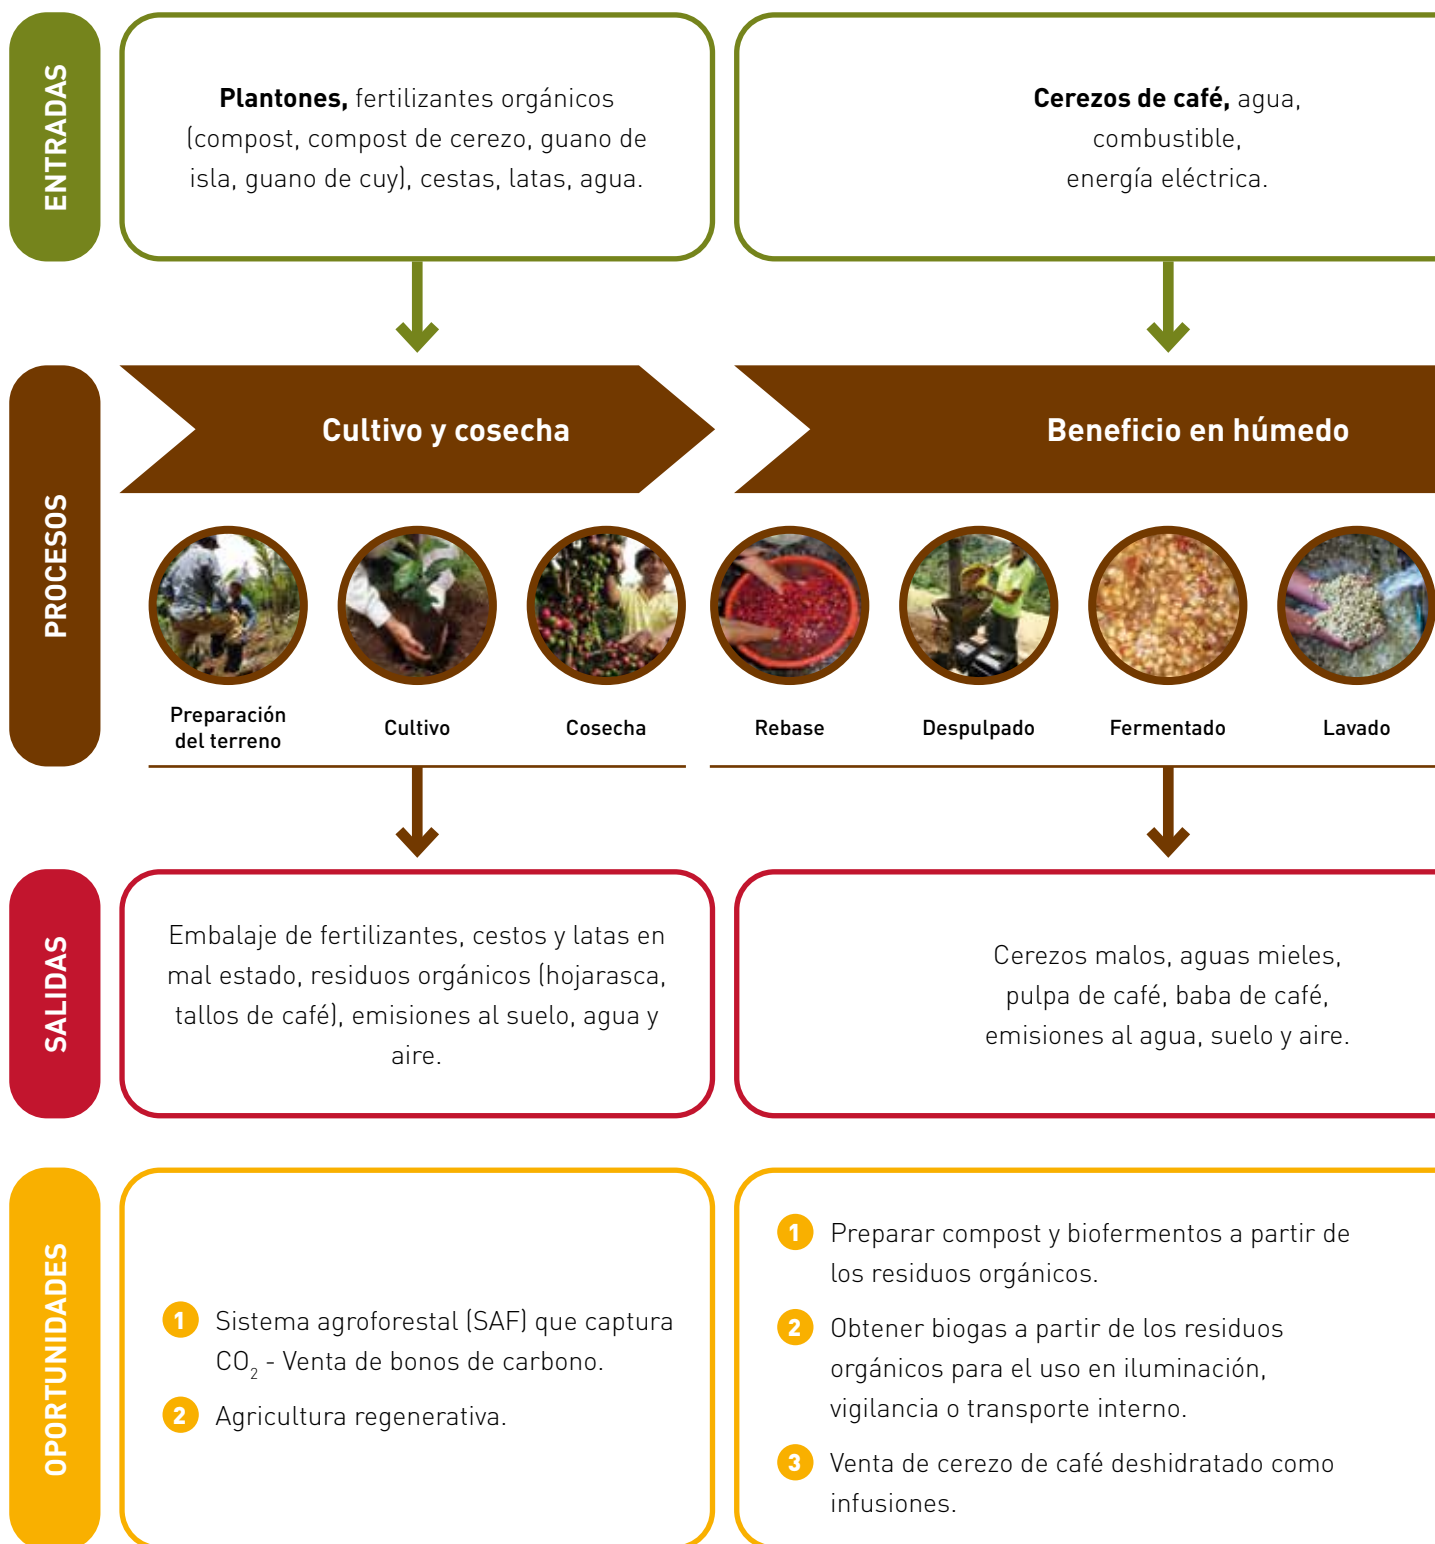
ENTRADAS

**Plantones,** fertilizantes orgánicos (compost, compost de cerezo, guano de isla, guano de cuy), cestas, latas, agua.

**Cerezos de café,** agua, combustible, energía eléctrica.

PROCESOS

Cultivo y cosecha

Beneficio en húmedo

Preparación del terreno

Cultivo

Cosecha

Rebase

Despulpado

Fermentado

Lavado

SALIDAS

Embalaje de fertilizantes, cestos y latas en mal estado, residuos orgánicos (hojarasca, tallos de café), emisiones al suelo, agua y aire.

Cerezos malos, aguas mieles, pulpa de café, baba de café, emisiones al agua, suelo y aire.

OPORTUNIDADES

1 Sistema agroforestal (SAF) que captura $CO_2$ - Venta de bonos de carbono.

2 Agricultura regenerativa.

1 Preparar compost y biofermentos a partir de los residuos orgánicos.

2 Obtener biogas a partir de los residuos orgánicos para el uso en iluminación, vigilancia o transporte interno.

3 Venta de cerezo de café deshidratado como infusiones.